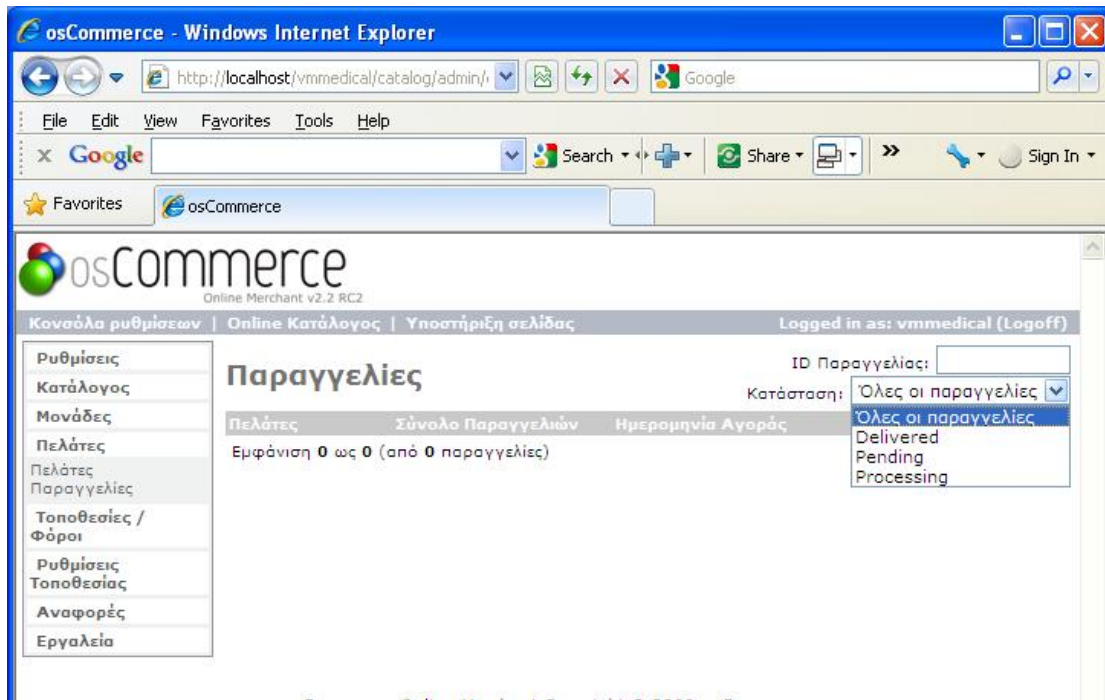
osCommerce - Windows Internet Explorer

http://localhost/vmmedical/catalog/admin/

Google

File Edit View Favorites Tools Help

Google

Search

Share

Sign In

Favorites

osCommerce

osCommerce

Online Merchant v2.2 RC2

Κονσόλα ρυθμίσεων | Online Κατάλογος | Υποστήριξη σελίδας

Logged in as: vmmedical (Logoff)

Ρυθμίσεις
Κατάλογος
Μονάδες
Πελάτες
Πελάτες
Παραγγελίες
Τοποθεσίες / Φόροι
Ρυθμίσεις Τοποθεσίας
Αναφορές
Εργαλεία

Παραγγελίες

ID Παραγγελίας:

Κατάσταση: Όλες οι παραγγελίες

Όλες οι παραγγελίες
Delivered
Pending
Processing

Πελάτες | Σύνολο Παραγγελιών | Ημερομηνία Αγοράς

Εμφάνιση 0 ως 0 (από 0 παραγγελίες)

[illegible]